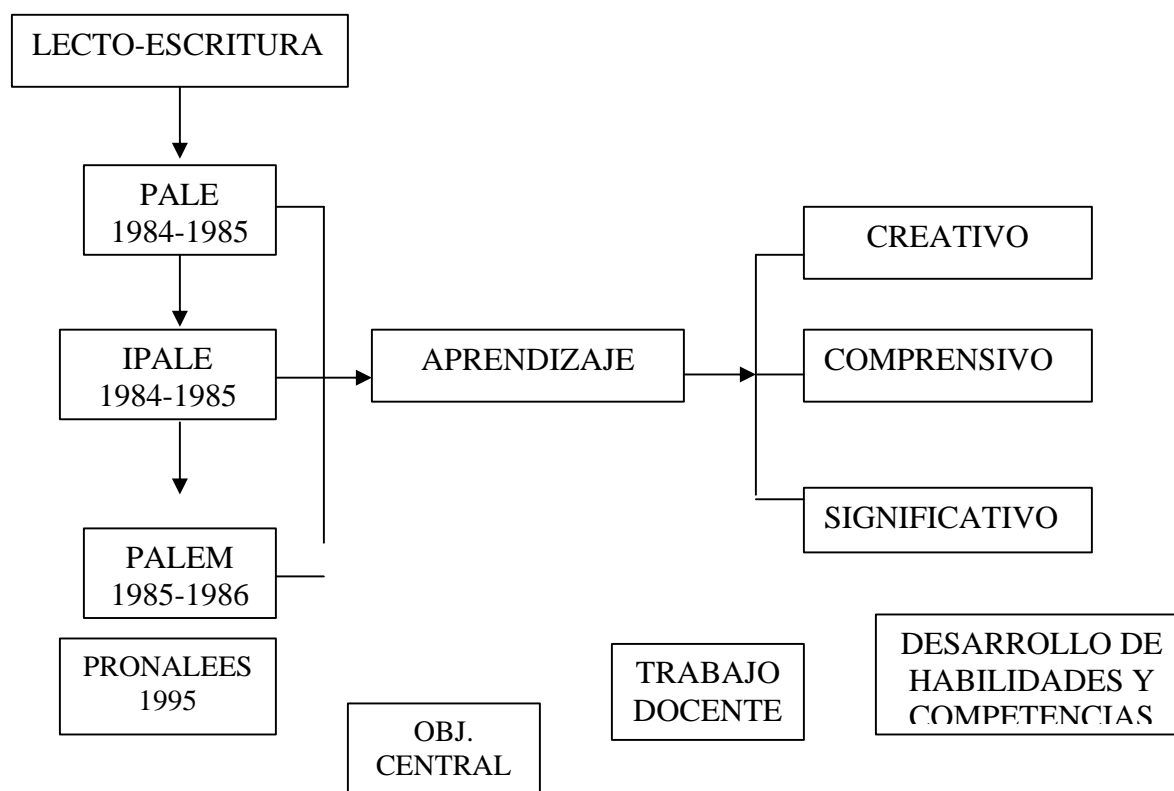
LECTO-ESCRITURA

PALE
1984-1985

IPALE
1984-1985

PALEM
1985-1986

PRONALEES
1995

APRENDIZAJE

CREATIVO

COMPRENSIVO

SIGNIFICATIVO

OBJ.
CENTRAL

TRABAJO
DOCENTE

DESARROLLO DE
HABILIDADES Y
COMPETENCIAS